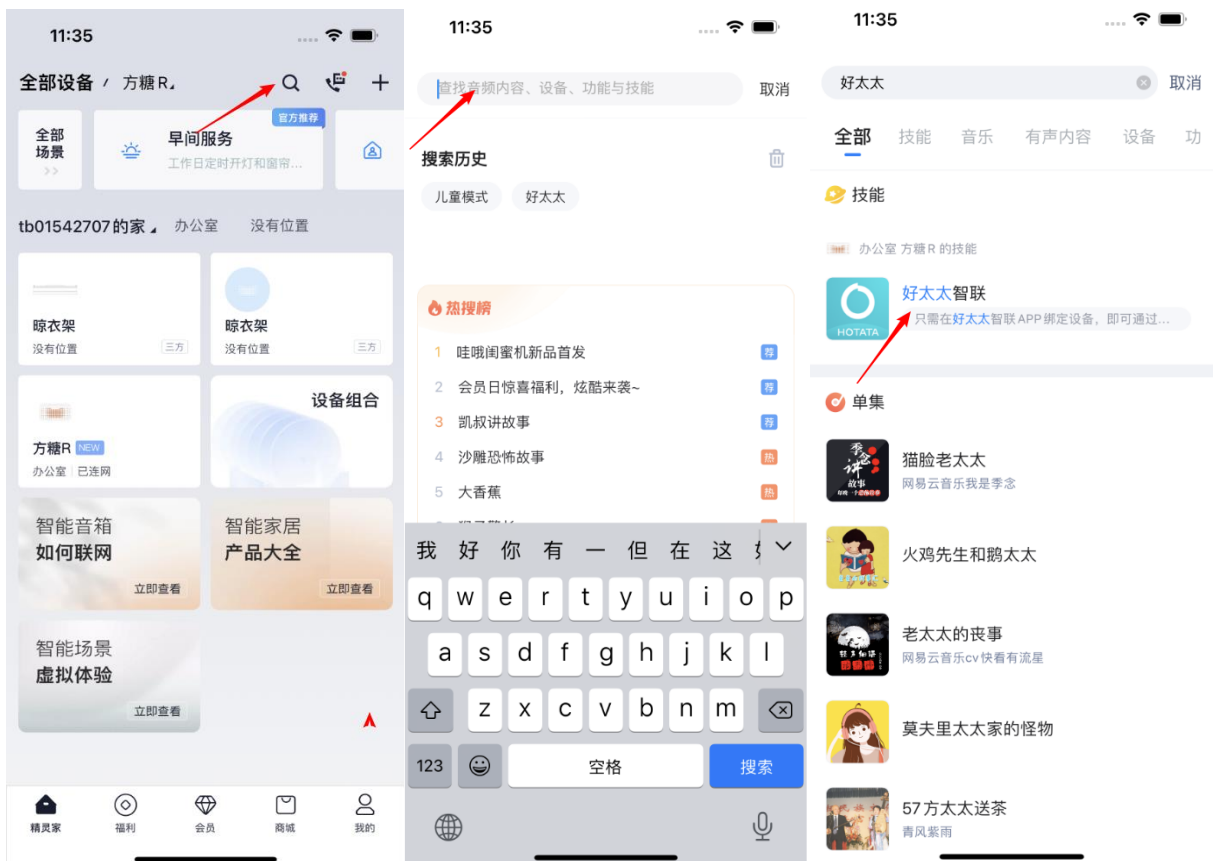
11:35

全部设备 方糖R

全部场景 >>

官方推荐
早间服务
工作日定时开灯和窗帘...

tb01542707的家 办公室 没有位置

晾衣架
没有位置 三方

晾衣架
没有位置 三方

方糖R NEW
办公室 | 已连网

设备组合

智能音箱
如何联网
立即查看

智能家居
产品大全
立即查看

智能场景
虚拟体验
立即查看

精灵家 福利 会员 商城 我的

11:35

查找音频内容、设备、功能与技能 取消

搜索历史

儿童模式 好太太

热搜榜

1 哇哦闺蜜机新品首发 荐
2 会员日惊喜福利，炫酷来袭~ 荐
3 凯叔讲故事 荐
4 沙雕恐怖故事 热
5 大香蕉 热

我 好 你 有 一 但 在 这

q w e r t y u i o p
a s d f g h j k l
z x c v b n m
123 空格 搜索

11:35

好太太 取消

全部 技能 音乐 有声内容 设备 功

技能

办公室 方糖R 的技能

好太太智联
HOTATA
只需在好太太智联APP绑定设备，即可通过...

单集

猫脸老太太
网易云音乐我是季念

火鸡先生和鹅太太

老太太的丧事
网易云音乐cv快看有流星

莫夫里太太家的怪物

57方太太送茶
青风紫雨